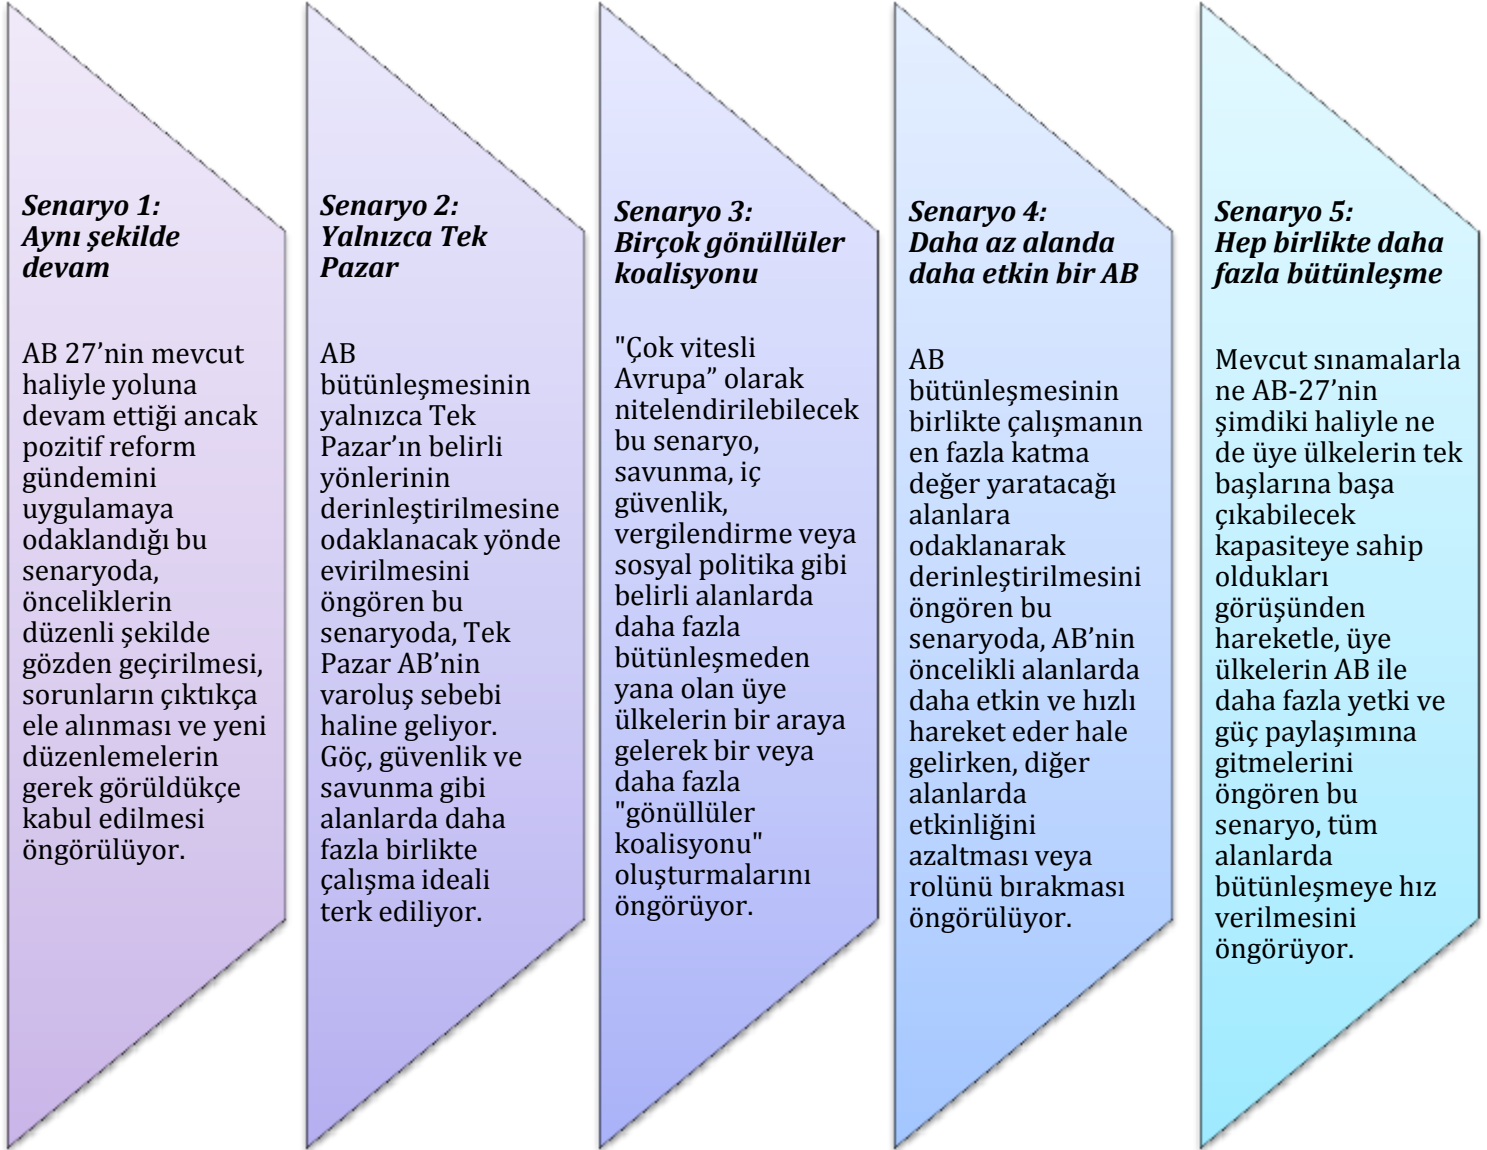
Senaryo 1:
Aynı şekilde devam

AB 27'nin mevcut haliyle yoluna devam ettiği ancak pozitif reform gündemini uygulamaya odaklandığı bu senaryoda, önceliklerin düzenli şekilde gözden geçirilmesi, sorunların çıktıkça ele alınması ve yeni düzenlemelerin gerek görüldükçe kabul edilmesi öngörülüyor.

Senaryo 2:
Yalnızca Tek Pazar

AB bütünleşmesinin yalnızca Tek Pazar'ın belirli yönlerinin derinleştirilmesine odaklanacak yönde evirilmesini öngören bu senaryoda, Tek Pazar AB'nin varoluş sebebi haline geliyor. Göç, güvenlik ve savunma gibi alanlarda daha fazla birlikte çalışma ideali terk ediliyor.

Senaryo 3:
Birçok gönüllüler koalisyonu

"Çok vitesli Avrupa" olarak nitelendirilebilecek bu senaryo, savunma, iç güvenlik, vergilendirme veya sosyal politika gibi belirli alanlarda daha fazla bütünleşmeden yana olan üye ülkelerin bir araya gelerek bir veya daha fazla "gönüllüler koalisyonu" oluşturmalarını öngörüyor.

Senaryo 4:
Daha az alanda daha etkin bir AB

AB bütünleşmesinin birlikte çalışmanın en fazla katma değer yaratacağı alanlara odaklanarak derinleştirilmesini öngören bu senaryoda, AB'nin öncelikli alanlarda daha etkin ve hızlı hareket eder hale gelirken, diğer alanlarda etkinliğini azaltması veya rolünü bırakması öngörülüyor.

Senaryo 5:
Hep birlikte daha fazla bütünleşme

Mevcut sınamalarla ne AB-27'nin şimdiki haliyle ne de üye ülkelerin tek başlarına başa çıkabilecek kapasiteye sahip oldukları görüşünden hareketle, üye ülkelerin AB ile daha fazla yetki ve güç paylaşımına gitmelerini öngören bu senaryo, tüm alanlarda bütünleşmeye hız verilmesini öngörüyor.